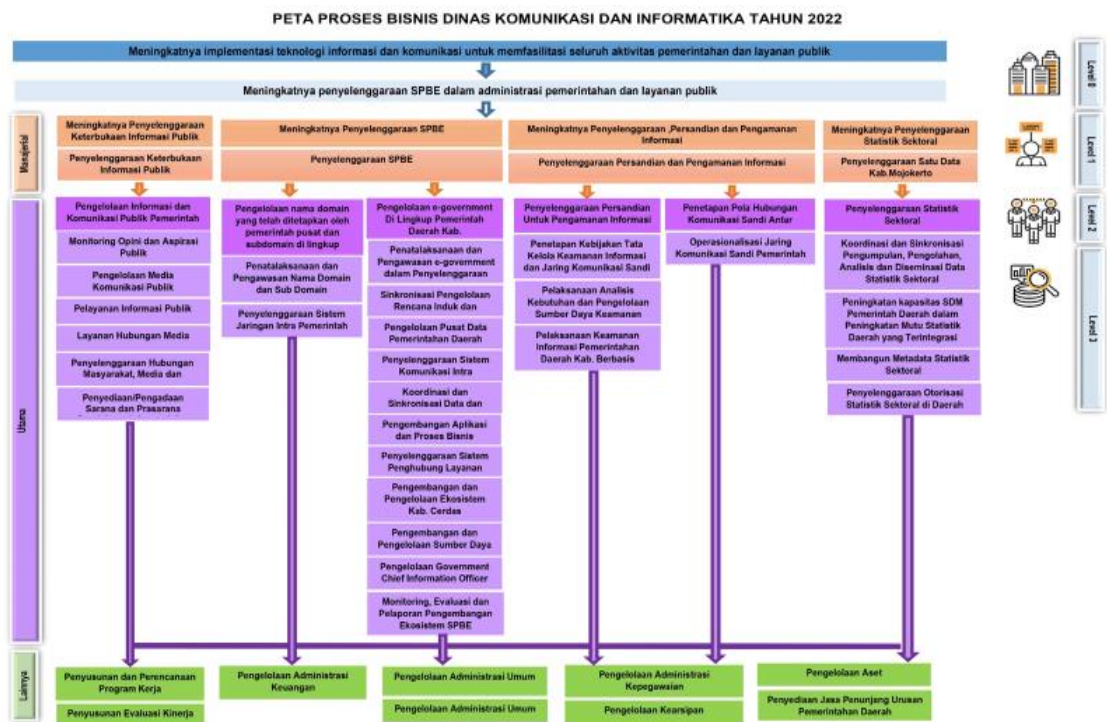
PETA PROSES BISNIS DINAS KOMUNIKASI DAN INFORMATIKA TAHUN 2022

Meningkatnya implementasi teknologi informasi dan komunikasi untuk memfasilitasi seluruh aktivitas pemerintahan dan layanan publik

Meningkatnya penyelenggaraan SPBE dalam administrasi pemerintahan dan layanan publik

Level 0

Level 1

Level 2

Level 3

Manajerial

Meningkatnya Penyelenggaraan Keterbukaan Informasi Publik

Penyelenggaraan Keterbukaan Informasi Publik

Meningkatnya Penyelenggaraan SPBE

Penyelenggaraan SPBE

Meningkatnya Penyelenggaraan Persandian dan Pengamanan Informasi

Penyelenggaraan Persandian dan Pengamanan Informasi

Meningkatnya Penyelenggaraan Statistik Sektoral

Penyelenggaraan Satu Data Kab.Mojokerto

Utama

Pengelolaan Informasi dan Komunikasi Publik Pemerintah

Monitoring Opini dan Aspirasi Publik

Pengelolaan Media Komunikasi Publik

Pelayanan Informasi Publik

Layanan Hubungan Media

Penyelenggaraan Hubungan Masyarakat, Media dan

Penyediaan/Pengadaan Sarana dan Prasarana

Pengelolaan nama domain yang telah ditetapkan oleh pemerintah pusat dan subdomain di lingkup

Penatalaksanaan dan Pengawasan Nama Domain dan Sub Domain

Penyelenggaraan Sistem Jaringan Intra Pemerintah

Pengelolaan e-government Di Lingkup Pemerintah Daerah Kab.

Penatalaksanaan dan Pengawasan e-government dalam Penyelenggaraan

Sinkronisasi Pengelolaan Rencana Induk dan

Pengelolaan Pusat Data Pemerintahan Daerah

Penyelenggaraan Sistem Komunikasi Intra

Koordinasi dan Sinkronisasi Data dan

Pengembangan Aplikasi dan Proses Bisnis

Penyelenggaraan Sistem Penghubung Layanan

Pengembangan dan Pengelolaan Ekosistem Kab. Cerdas

Pengembangan dan Pengelolaan Sumber Daya

Pengelolaan Government Chief Information Officer

Monitoring, Evaluasi dan Pelaporan Pengembangan Ekosistem SPBE

Penyelenggaraan Persandian Untuk Pengamanan Informasi

Penetapan Kebijakan Tata Kelola Keamanan Informasi dan Jaring Komunikasi Sandi

Pelaksanaan Analisis Kebutuhan dan Pengelolaan Sumber Daya Keamanan

Pelaksanaan Keamanan Informasi Pemerintahan Daerah Kab. Berbasis

Penetapan Pola Hubungan Komunikasi Sandi Antar

Operasionalisasi Jaring Komunikasi Sandi Pemerintah

Penyelenggaraan Statistik Sektoral

Koordinasi dan Sinkronisasi Pengumpulan, Pengolahan, Analisis dan Diseminasi Data Statistik Sektoral

Peningkatan kapasitas SDM Pemerintah Daerah dalam Peningkatan Mutu Statistik Daerah yang Terintegrasi

Membangun Metadata Statistik Sektoral

Penyelenggaraan Otorisasi Statistik Sektoral di Daerah

Lainnya

Penyusunan dan Perencanaan Program Kerja

Penyusunan Evaluasi Kinerja

Pengelolaan Administrasi Keuangan

Pengelolaan Administrasi Umum

Pengelolaan Administrasi Umum

Pengelolaan Administrasi Kepegawaian

Pengelolaan Kearsipan

Pengelolaan Aset

Penyediaan Jasa Penunjang Uruaan Pemerintahan Daerah